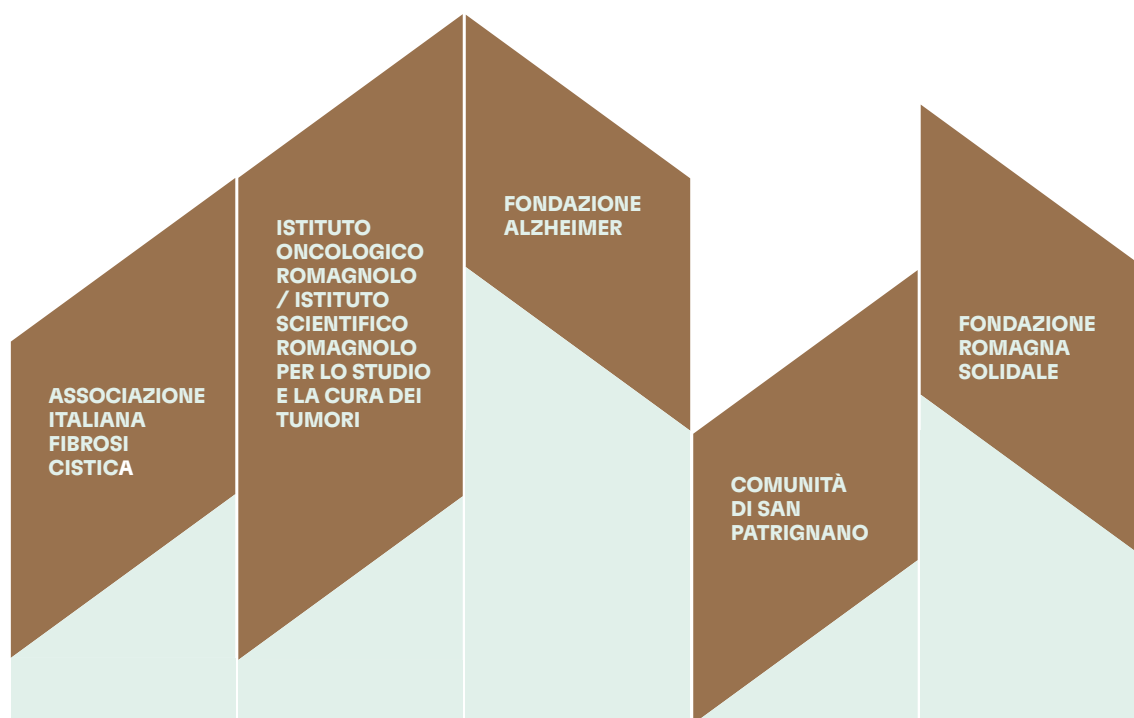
ASSOCIAZIONE ITALIANA FIBROSI CISTICA

ISTITUTO ONCOLOGICO ROMAGNOLO / ISTITUTO SCIENTIFICO ROMAGNOLO PER LO STUDIO E LA CURA DEI TUMORI

FONDAZIONE ALZHEIMER

COMUNITÀ DI SAN PATRIGNANO

FONDAZIONE ROMAGNA SOLIDALE